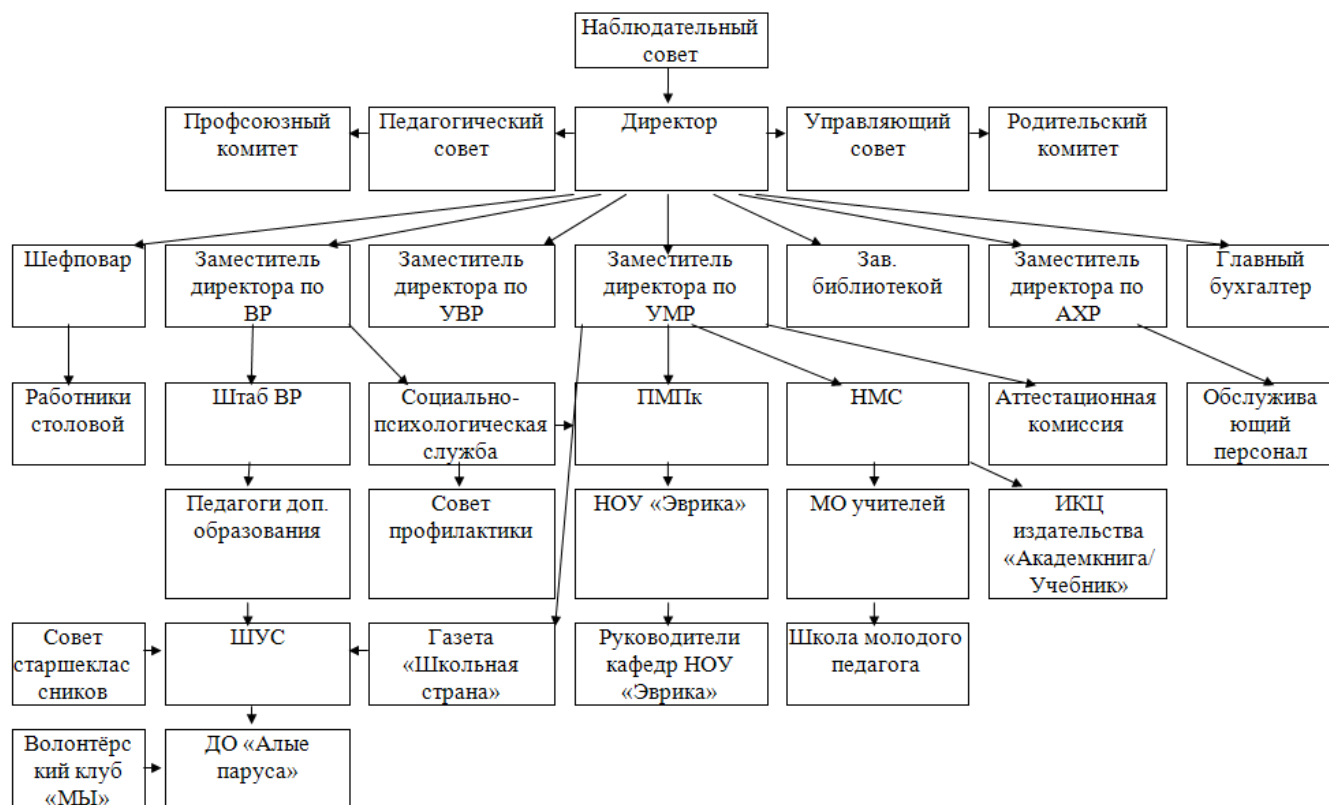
Наблюдательный совет

Профсоюзный комитет

Педагогический совет

Директор

Управляющий совет

Родительский комитет

Шефповар

Заместитель директора по ВР

Заместитель директора по УВР

Заместитель директора по УМР

Зав. библиотекой

Заместитель директора по АХР

Главный бухгалтер

Работники столовой

Штаб ВР

Социально-психологическая служба

ПМПк

НМС

Аттестационная комиссия

Обслуживающий персонал

Педагоги доп. образования

Совет профилактики

НОУ «Эврика»

МО учителей

ИКЦ издательства «Академкнига/ Учебник»

Совет старшеклассников

ШУС

Газета «Школьная страна»

Руководители кафедр НОУ «Эврика»

Школа молодого педагога

Волонтёрский клуб «МЫ»

ДО «Алые паруса»